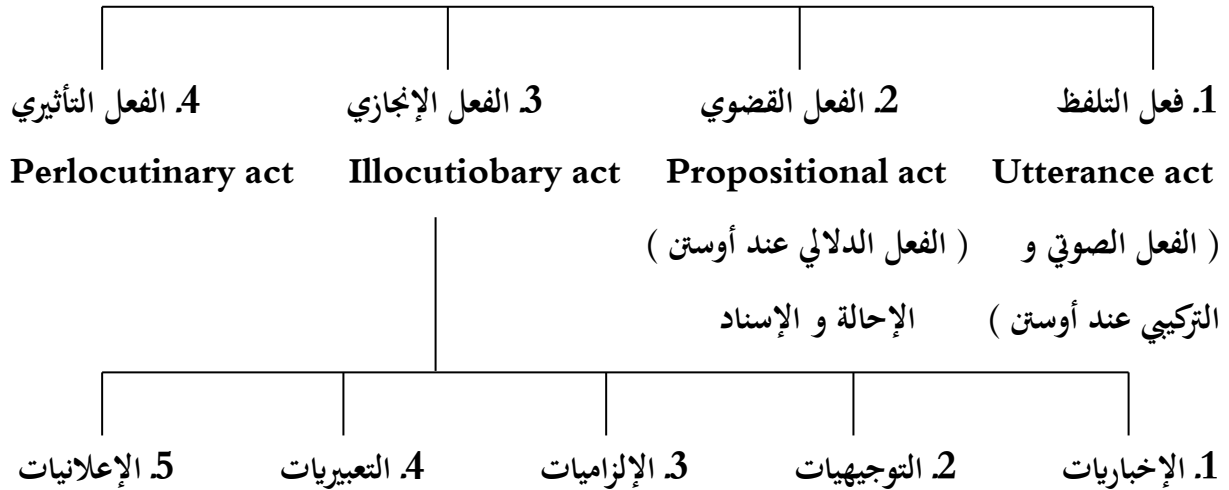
1. فعل التلفظ
Utterance act
( الفعل الصوتي و التركيبي عند أوستن )

2. الفعل القضوي
Propositional act
( الفعل الدلالي عند أوستن )
الإحالة و الإسناد

3. الفعل الإنجازي
Illocutiobary act

4. الفعل التأثيري
Perlocutinary act

1. الإخباريات
2. التوجيهيات
3. الإلزاميات
4. التعبيريات
5. الإعلانيات